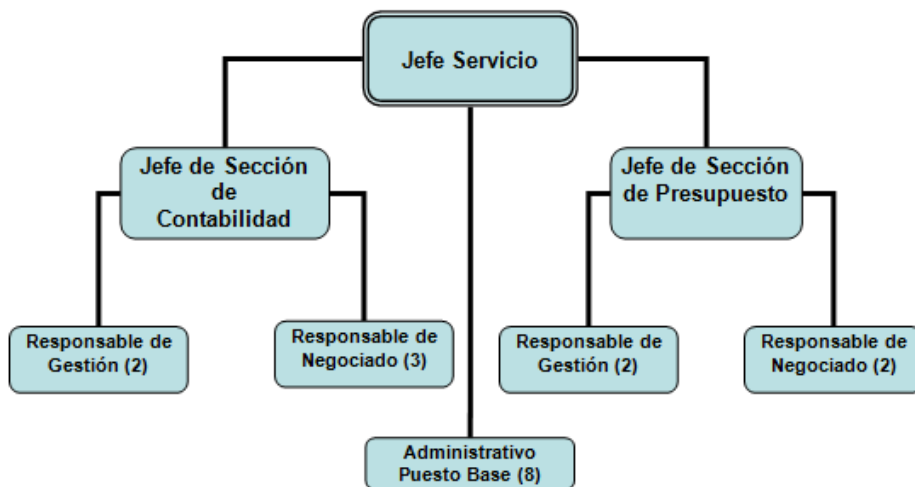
Jefe Servicio

Jefe de Sección de Contabilidad

Jefe de Sección de Presupuesto

Responsable de Gestión (2)

Responsable de Negociado (3)

Responsable de Gestión (2)

Responsable de Negociado (2)

Administrativo Puesto Base (8)